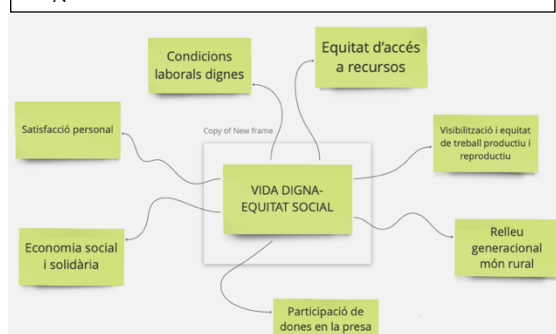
Condicions laborals dignes

Equitat d'accés a recursos

Satisfacció personal

Copy of New frame

Visibilització i equitat de treball productiu i reproductiu

VIDA DIGNA-EQUITAT SOCIAL

Relleu generacional món rural

Economia social i solidària

Participació de dones en la presa